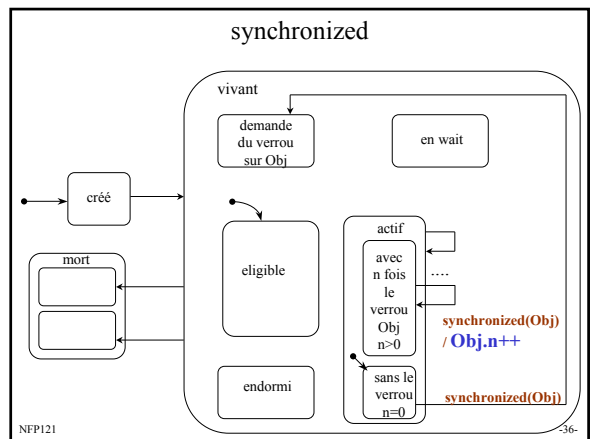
synchronized

vivant

demande du verrou sur Obj

en wait

créé

eligible

actif

avec n fois le verrou Obj n>0

....

mort

synchronized(Obj) / Obj.n++

endormi

sans le verrou n=0

synchronized(Obj)

NFP121

-36-